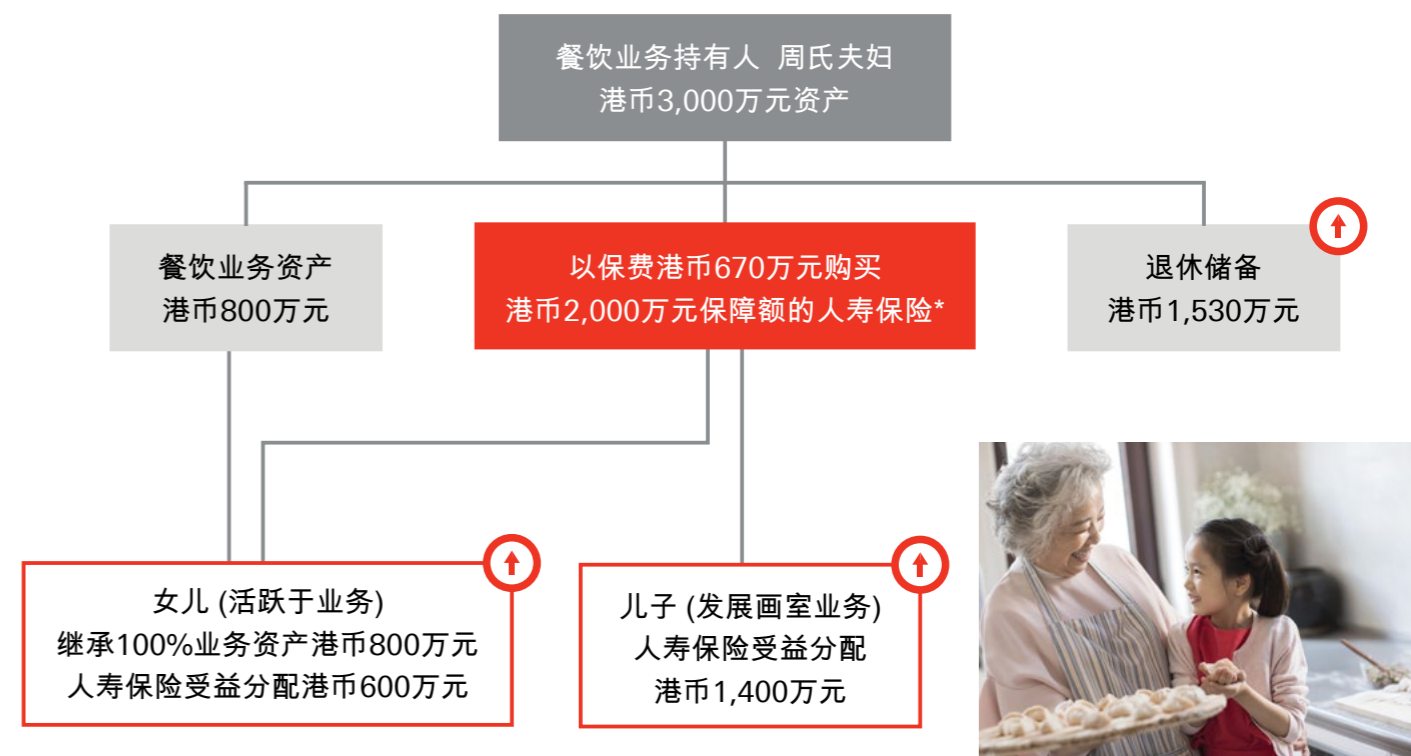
餐饮业务持有人 周氏夫妇
港币3,000万元资产

餐饮业务资产
港币800万元

以保费港币670万元购买
港币2,000万元保障额的人寿保险*

退休储备
港币1,530万元

女儿 (活跃于业务)
继承100%业务资产港币800万元
人寿保险受益分配港币600万元

儿子 (发展画室业务)
人寿保险受益分配
港币1,400万元